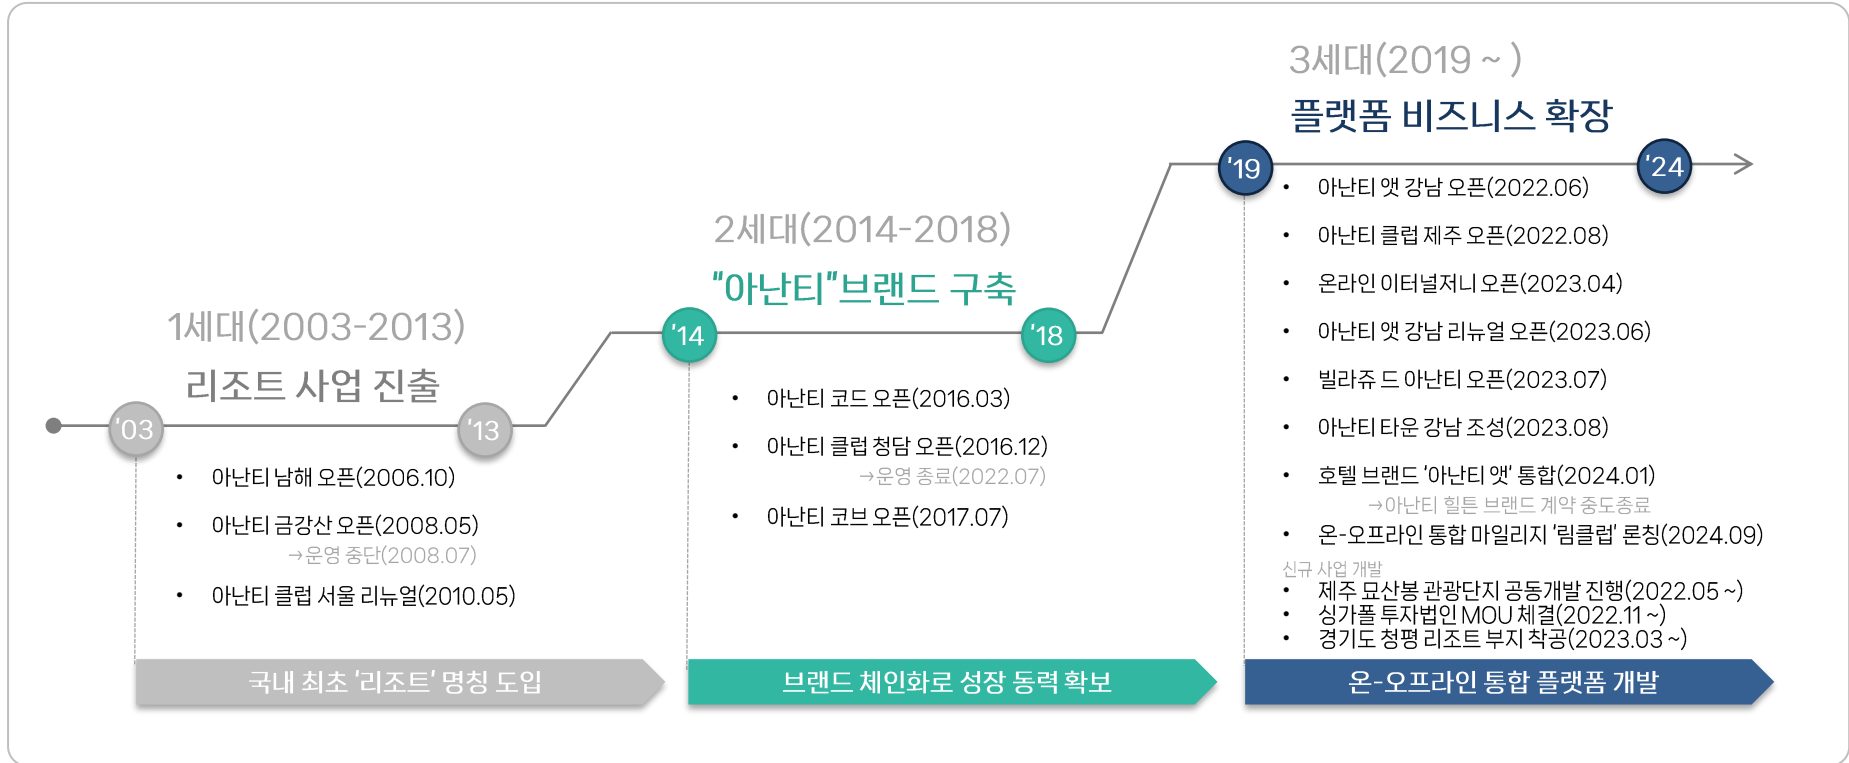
3세대(2019 ~ )
플랫폼 비즈니스 확장

2세대(2014-2018)
"아난티"브랜드 구축

1세대(2003-2013)
리조트 사업 진출

'03 '13 '14 '18 '19 '24

• 아난티 남해 오픈(2006.10)
• 아난티 금강산 오픈(2008.05)
→운영 중단(2008.07)
• 아난티 클럽 서울 리뉴얼(2010.05)

국내 최초 '리조트' 명칭 도입

• 아난티 코드 오픈(2016.03)
• 아난티 클럽 청담 오픈(2016.12)
→운영 종료(2022.07)
• 아난티 코브 오픈(2017.07)

브랜드 체인화로 성장 동력 확보

• 아난티 앳 강남 오픈(2022.06)
• 아난티 클럽 제주 오픈(2022.08)
• 온라인 이터널저니 오픈(2023.04)
• 아난티 앳 강남 리뉴얼 오픈(2023.06)
• 빌라쥬 드 아난티 오픈(2023.07)
• 아난티 타운 강남 조성(2023.08)
• 호텔 브랜드 '아난티 앳' 통합(2024.01)
→아난티 힐튼 브랜드 계약 중도종료
• 온-오프라인 통합 마일리지 '림클럽' 론칭(2024.09)

신규 사업 개발
• 제주 묘산봉 관광단지 공동개발 진행(2022.05 ~)
• 싱가폴 투자법인 MOU 체결(2022.11 ~)
• 경기도 청평 리조트 부지 착공(2023.03 ~)

온-오프라인 통합 플랫폼 개발